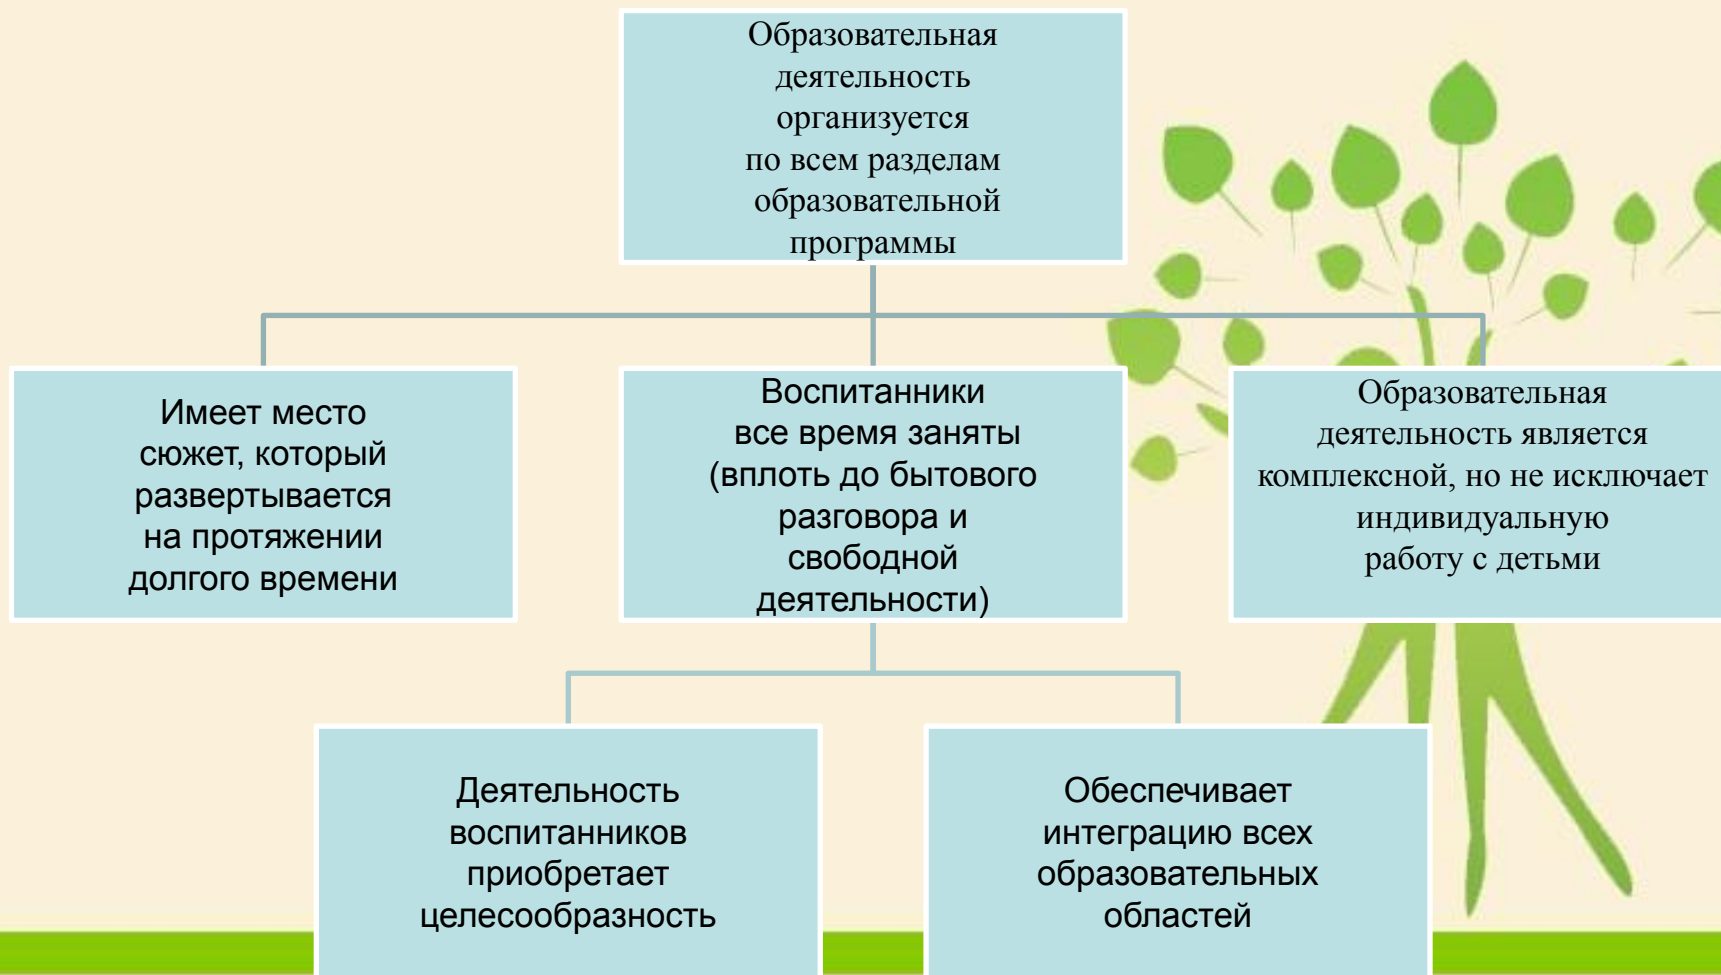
Образовательная деятельность организуется по всем разделам образовательной программы

Имеет место сюжет, который развертывается на протяжении долгого времени

Воспитанники все время заняты (вплоть до бытового разговора и свободной деятельности)

Образовательная деятельность является комплексной, но не исключает индивидуальную работу с детьми

Деятельность воспитанников приобретает целесообразность

Обеспечивает интеграцию всех образовательных областей